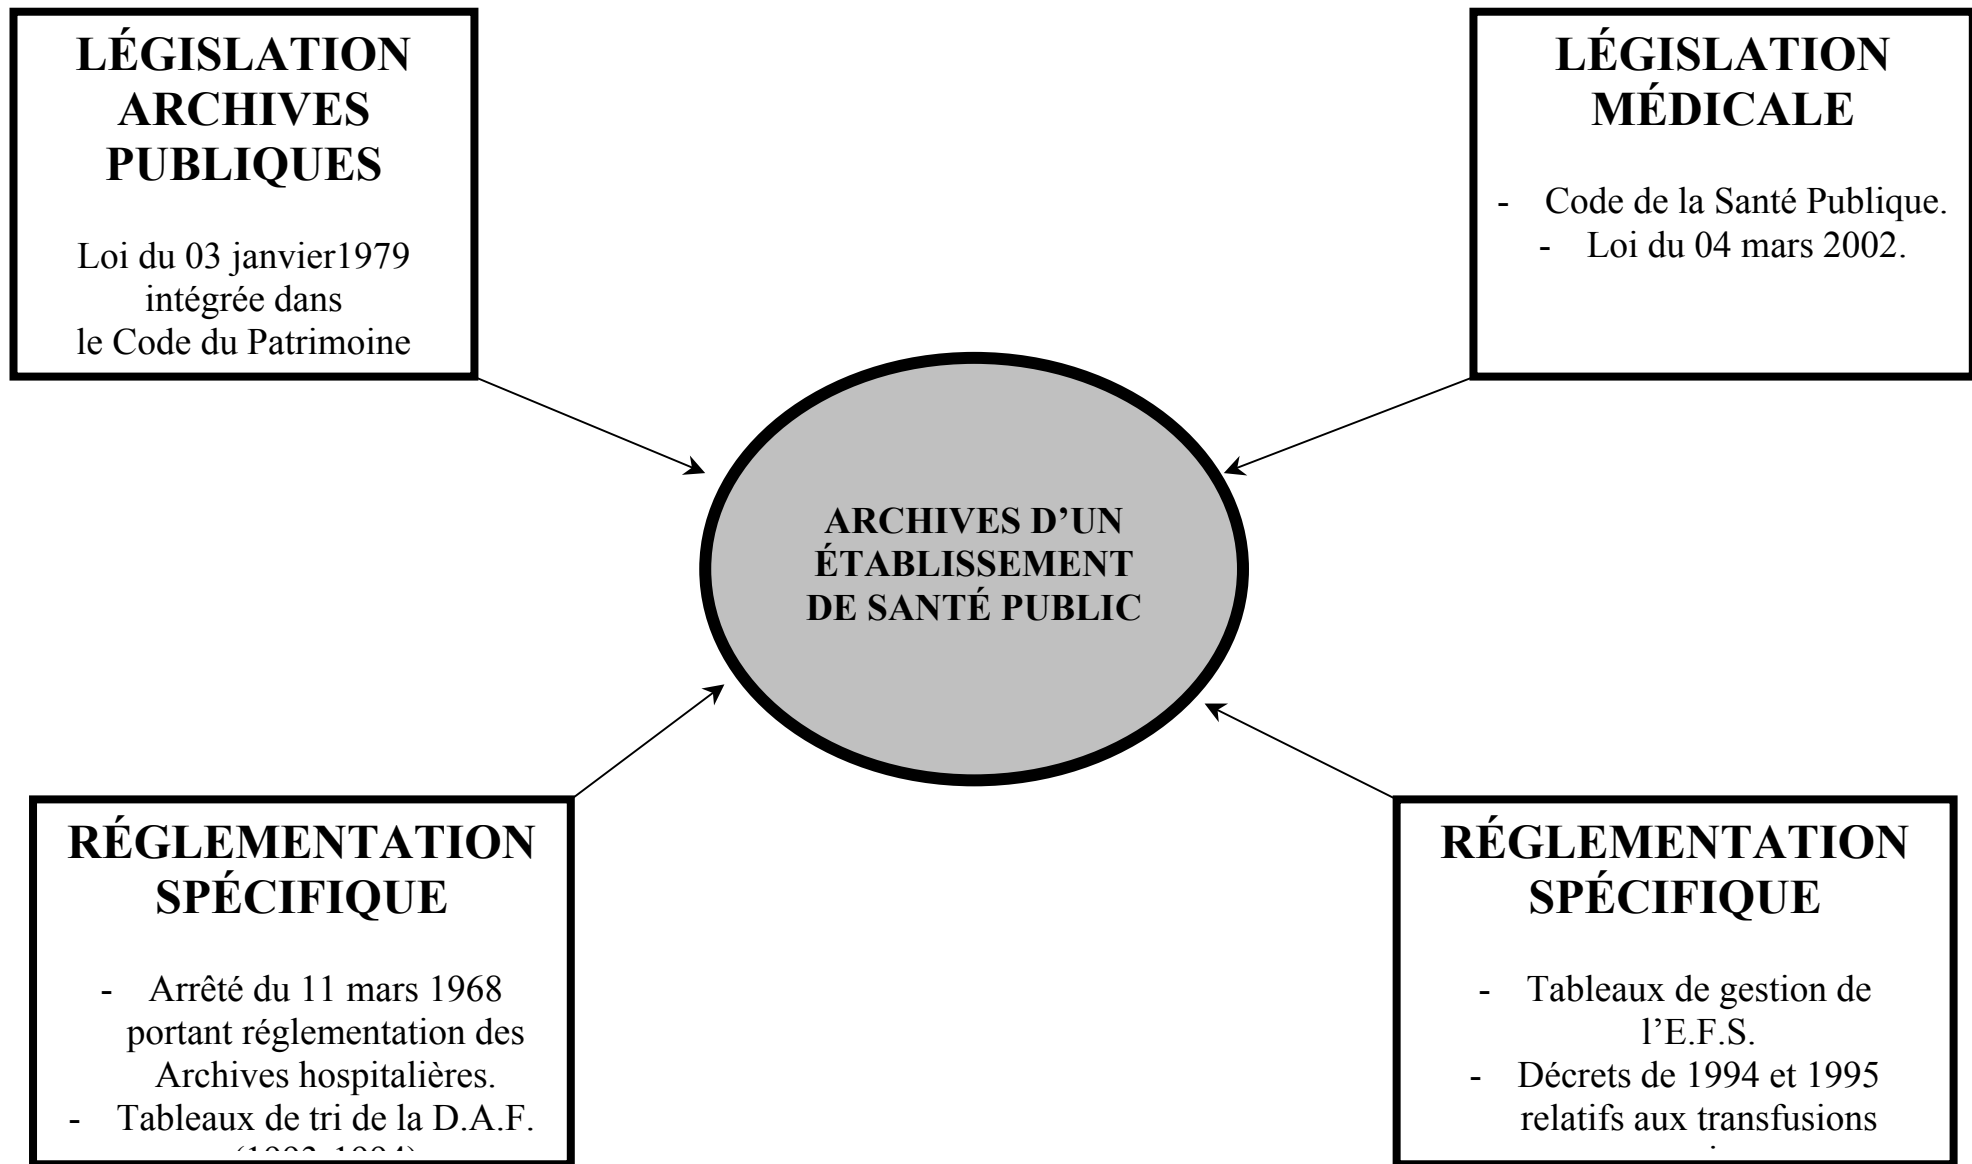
LÉGISLATION ARCHIVES PUBLIQUES

Loi du 03 janvier1979 intégrée dans le Code du Patrimoine

LÉGISLATION MÉDICALE

- Code de la Santé Publique.
- Loi du 04 mars 2002.

ARCHIVES D'UN ÉTABLISSEMENT DE SANTÉ PUBLIC

RÉGLEMENTATION SPÉCIFIQUE

- Arrêté du 11 mars 1968 portant réglementation des Archives hospitalières.
- Tableaux de tri de la D.A.F. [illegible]

RÉGLEMENTATION SPÉCIFIQUE

- Tableaux de gestion de l'E.F.S.
- Décrets de 1994 et 1995 relatifs aux transfusions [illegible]